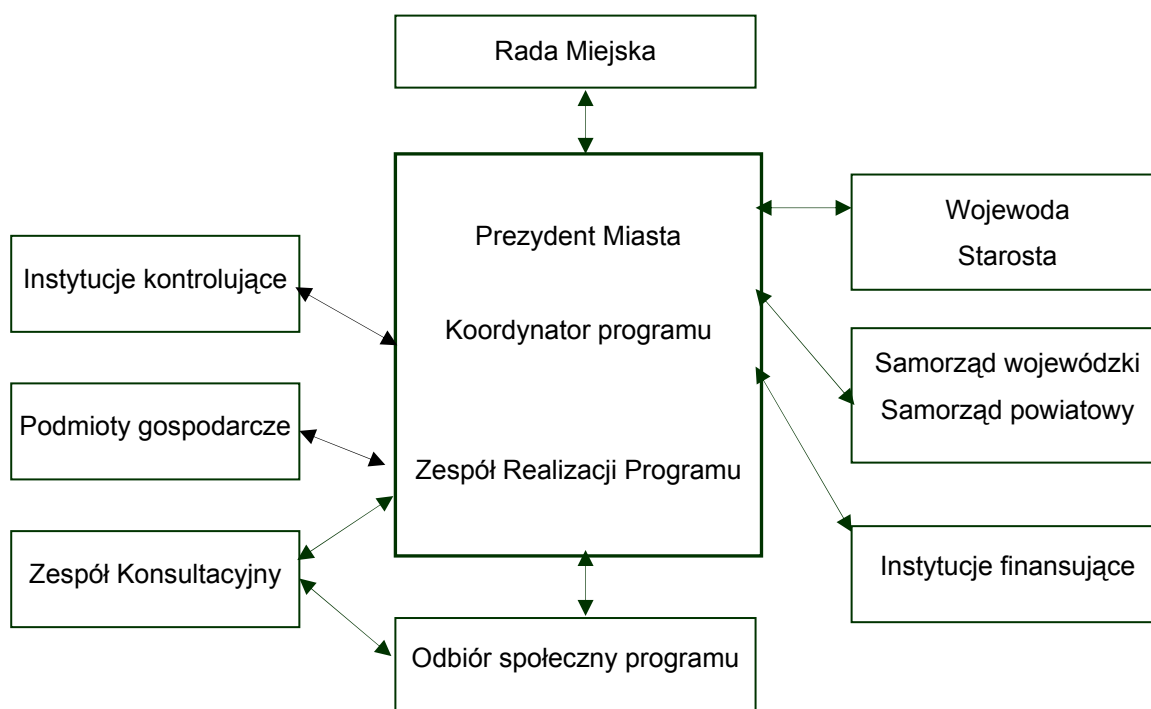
Rada Miejska

Prezydent Miasta

Koordynator programu

Zespół Realizacji Programu

Wojewoda
Starosta

Instytucje kontrolujące

Samorząd wojewódzki
Samorząd powiatowy

Podmioty gospodarcze

Zespół Konsultacyjny

Instytucje finansujące

Odbiór społeczny programu